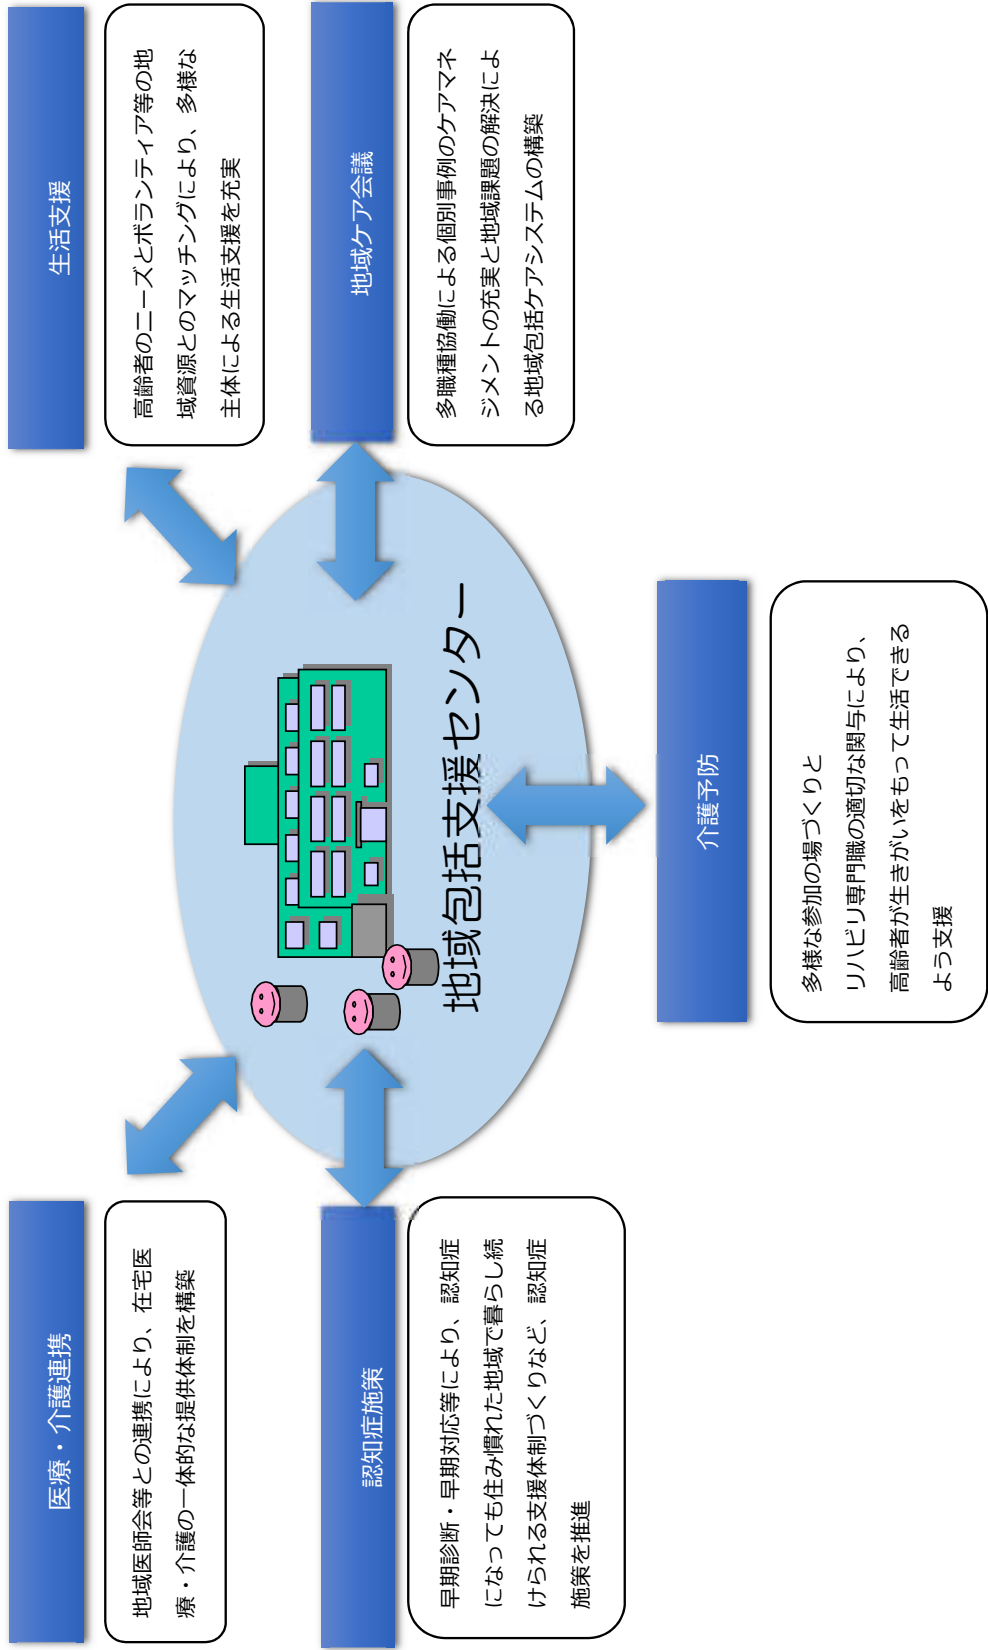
生活支援

高齢者のニーズとボランティア等の地域資源とのマッチングにより、多様な主体による生活支援を充実

地域ケア会議

多職種協働による個別事例のケアマネジメントの充実と地域課題の解決による地域包括ケアシステムの構築

地域包括支援センター

介護予防

多様な参加の場づくりとリハビリ専門職の適切な関与により、高齢者が生きがいをもって生活できるよう支援

医療・介護連携

地域医師会等との連携により、在宅医療・介護の一体的な提供体制を構築

認知症施策

早期診断・早期対応等により、認知症になっても住み慣れた地域で暮らし続けられる支援体制づくりなど、認知症施策を推進